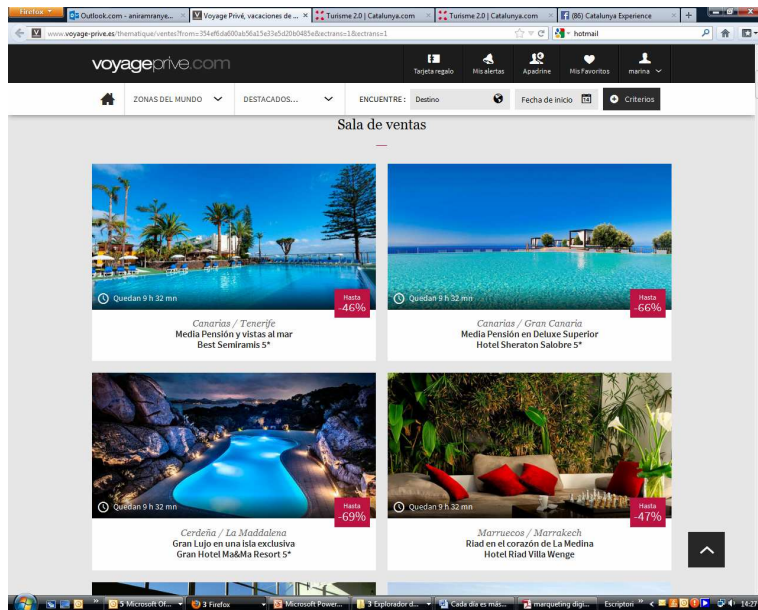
Firefox | Outlook.com - aniramranye... | Voyage Privé, vacaciones de ... | Turisme 2.0 | Catalunya.com | Turisme 2.0 | Catalunya.com | (86) Catalunya Experience

www.voyage-prive.es/thematique/ventes?from=354ef6da000ab56a15e33e5d20b0485e&ectrans=1&ectrans=1

hotmail

voyageprive.com

Tarjeta regalo | Mis alertas | Apadrine | Mis Favoritos | marina

ZONAS DEL MUNDO | DESTACADOS... | ENCUENTRE: Destino | Fecha de inicio | Criterios

Sala de ventas

Quedan 9 h 32 mn
Hasta -46%
Canarias / Tenerife
Media Pensión y vistas al mar
Best Semiramis 5*

Quedan 9 h 32 mn
Hasta -66%
Canarias / Gran Canaria
Media Pensión en Deluxe Superior
Hotel Sheraton Salobre 5*

Quedan 9 h 32 mn
Hasta -69%
Cerdeña / La Maddalena
Gran Lujo en una isla exclusiva
Gran Hotel Ma&Ma Resort 5*

Quedan 9 h 32 mn
Hasta -47%
Marruecos / Marrakech
Riad en el corazón de La Medina
Hotel Riad Villa Wenge

5 Microsoft Of... | 3 Firefox | Microsoft Power... | 3 Explorador d... | Cada dia es més... | marqueting digi... | Escriptori | 14:27